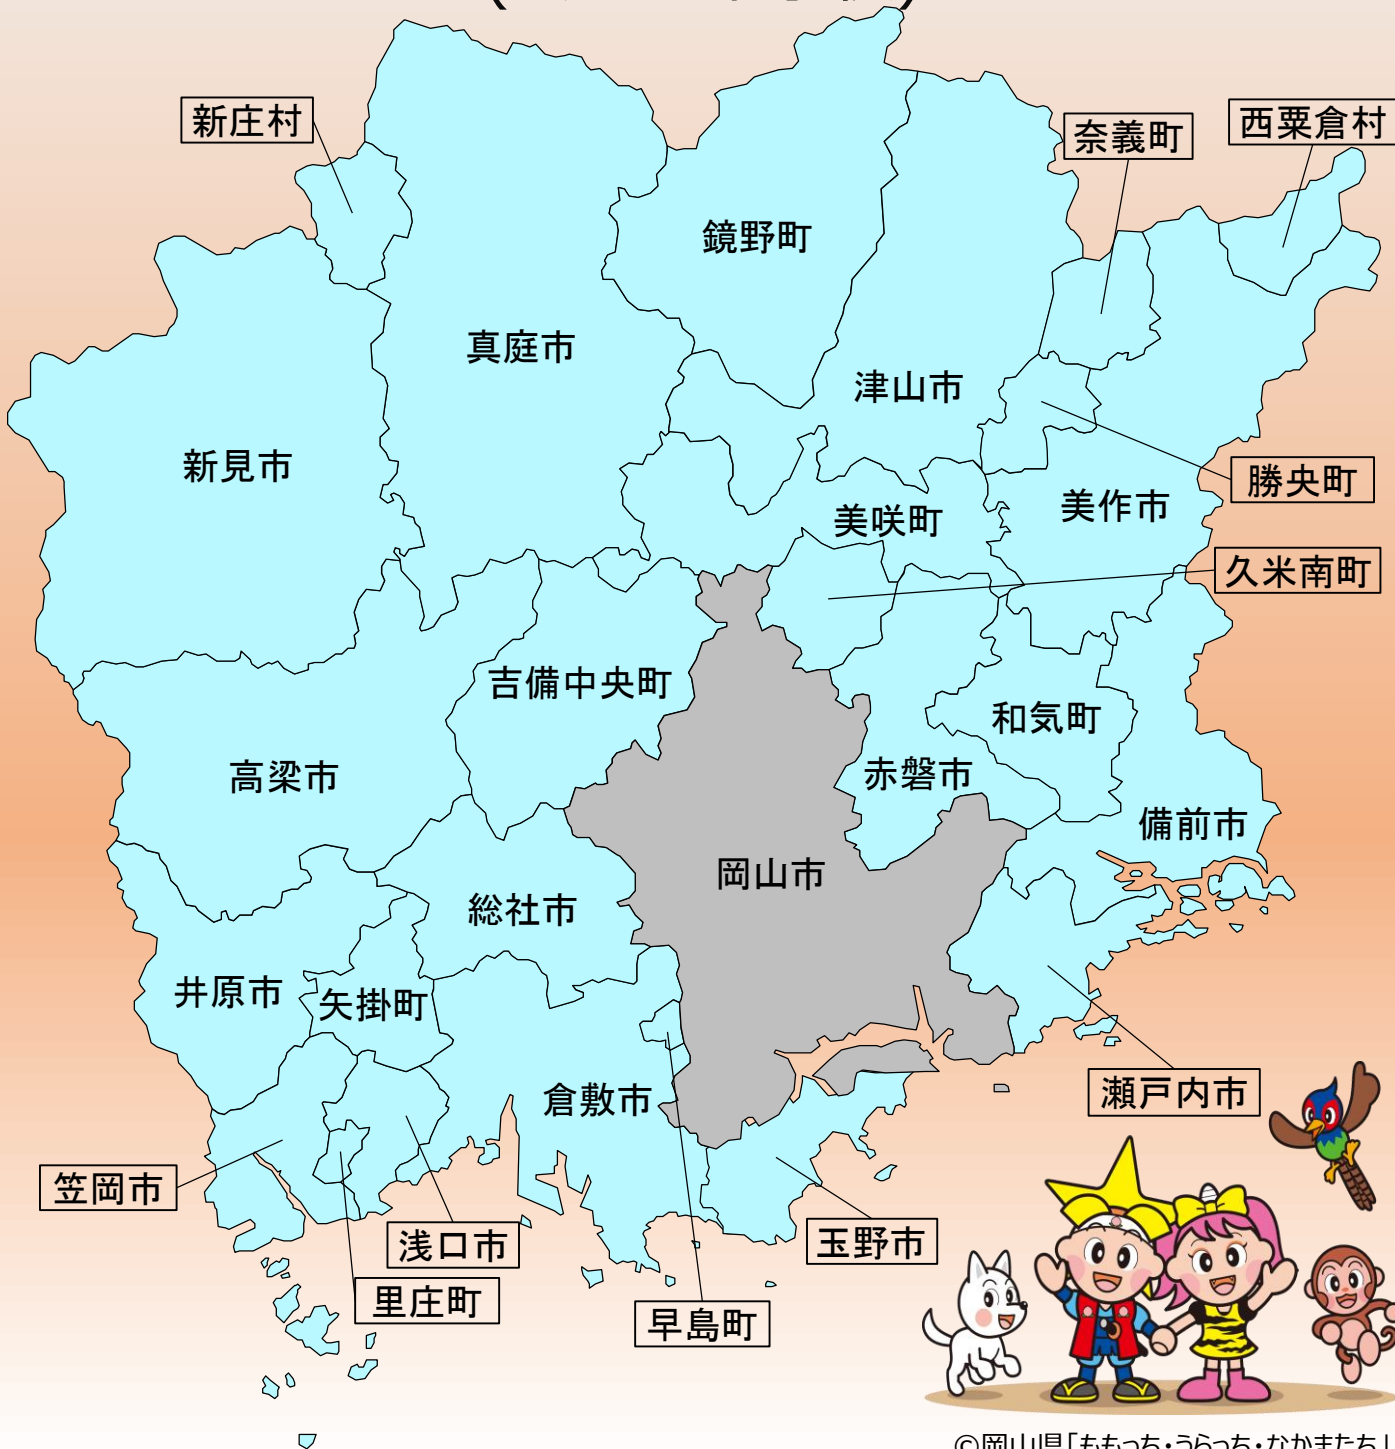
新庄村
奈義町
西粟倉村
鏡野町
真庭市
津山市
新見市
勝央町
美作市
美咲町
久米南町
吉備中央町
和気町
高梁市
赤磐市
備前市
岡山市
総社市
井原市
矢掛町
瀬戸内市
倉敷市
笠岡市
浅口市
玉野市
里庄町
早島町
©岡山県「ももっち・うらっち・なかまたち」